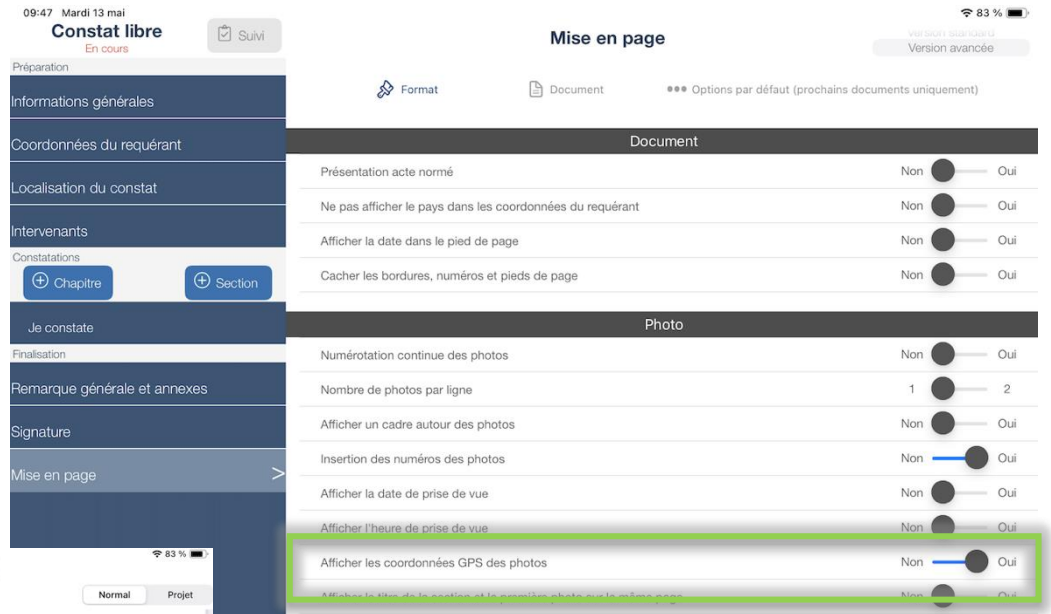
09:47 Mardi 13 mai
Constat libre
En cours
Suivi
Préparation
Informations générales
Coordonnées du requérant
Localisation du constat
Intervenants
Constatations
Chapitre
Section
Je constate
Finalisation
Remarque générale et annexes
Signature
Mise en page
83 %
Normal
Projet

83 %
Mise en page
Version standard
Version avancée
Format
Document
Options par défaut (prochains documents uniquement)

Document
Présentation acte normé Non Oui
Ne pas afficher le pays dans les coordonnées du requérant Non Oui
Afficher la date dans le pied de page Non Oui
Cacher les bordures, numéros et pieds de page Non Oui

Photo
Numérotation continue des photos Non Oui
Nombre de photos par ligne 1 2
Afficher un cadre autour des photos Non Oui
Insertion des numéros des photos Non Oui
Afficher la date de prise de vue Non Oui
Afficher l'heure de prise de vue Non Oui
Afficher les coordonnées GPS des photos Non Oui
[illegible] Non Oui